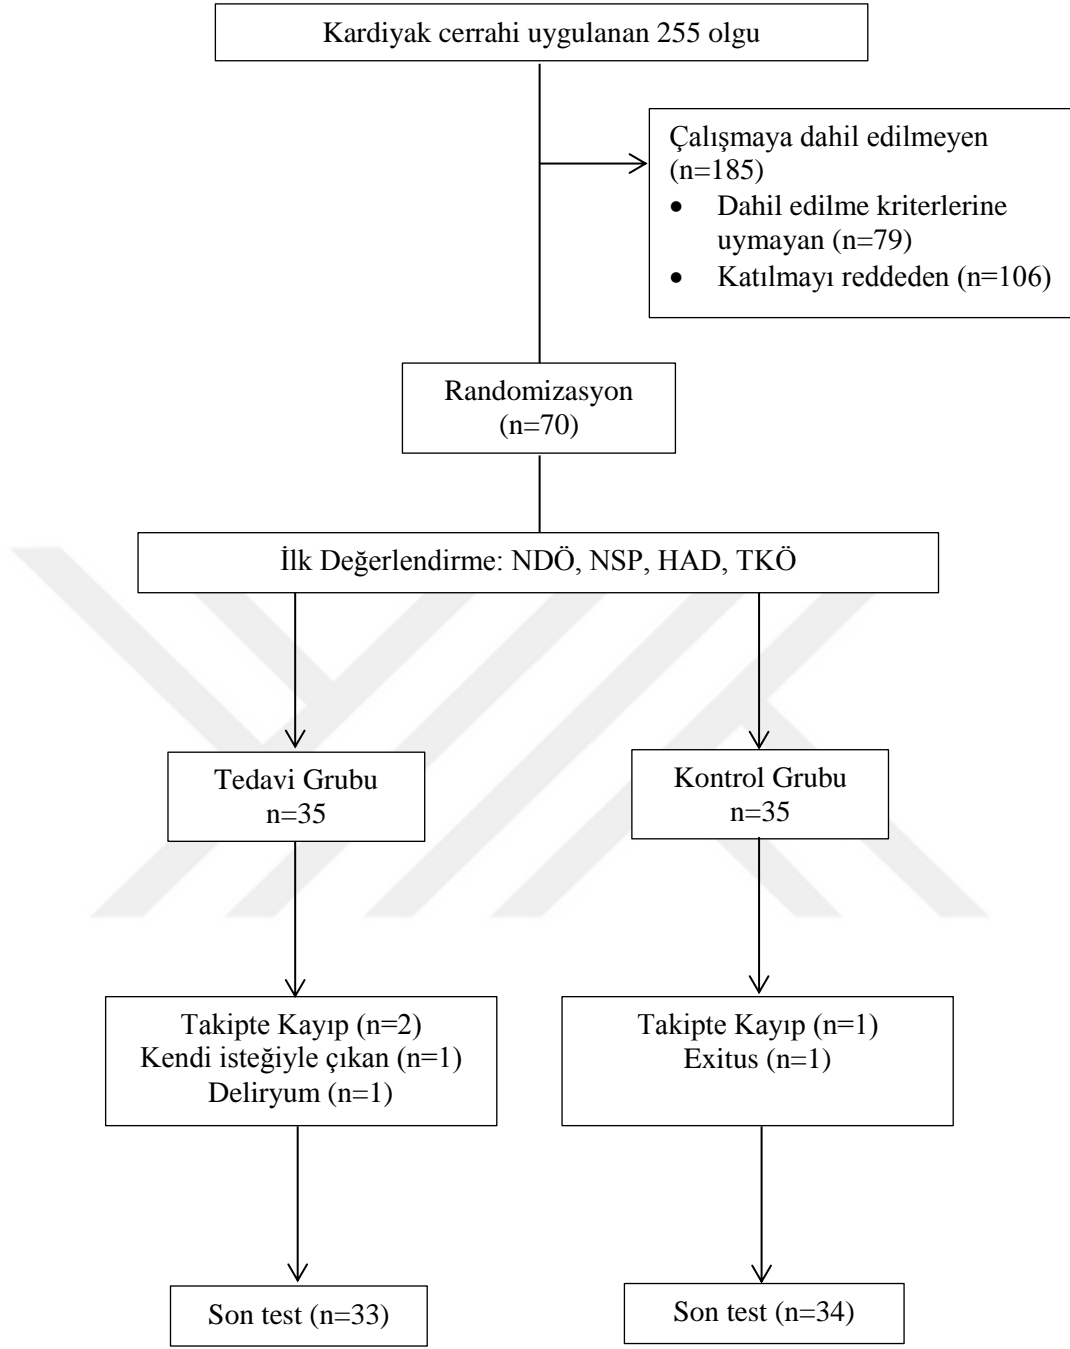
Kardiyak cerrahi uygulanan 255 olgu

Çalışmaya dahil edilmeyen (n=185)
- Dahil edilme kriterlerine uymayan (n=79)
- Katılmayı reddeden (n=106)

Randomizasyon (n=70)

İlk Değerlendirme: NDÖ, NSP, HAD, TKÖ

Tedavi Grubu n=35

Kontrol Grubu n=35

Takipte Kayıp (n=2)
Kendi isteğiyle çıkan (n=1)
Deliryum (n=1)

Takipte Kayıp (n=1)
Exitus (n=1)

Son test (n=33)

Son test (n=34)